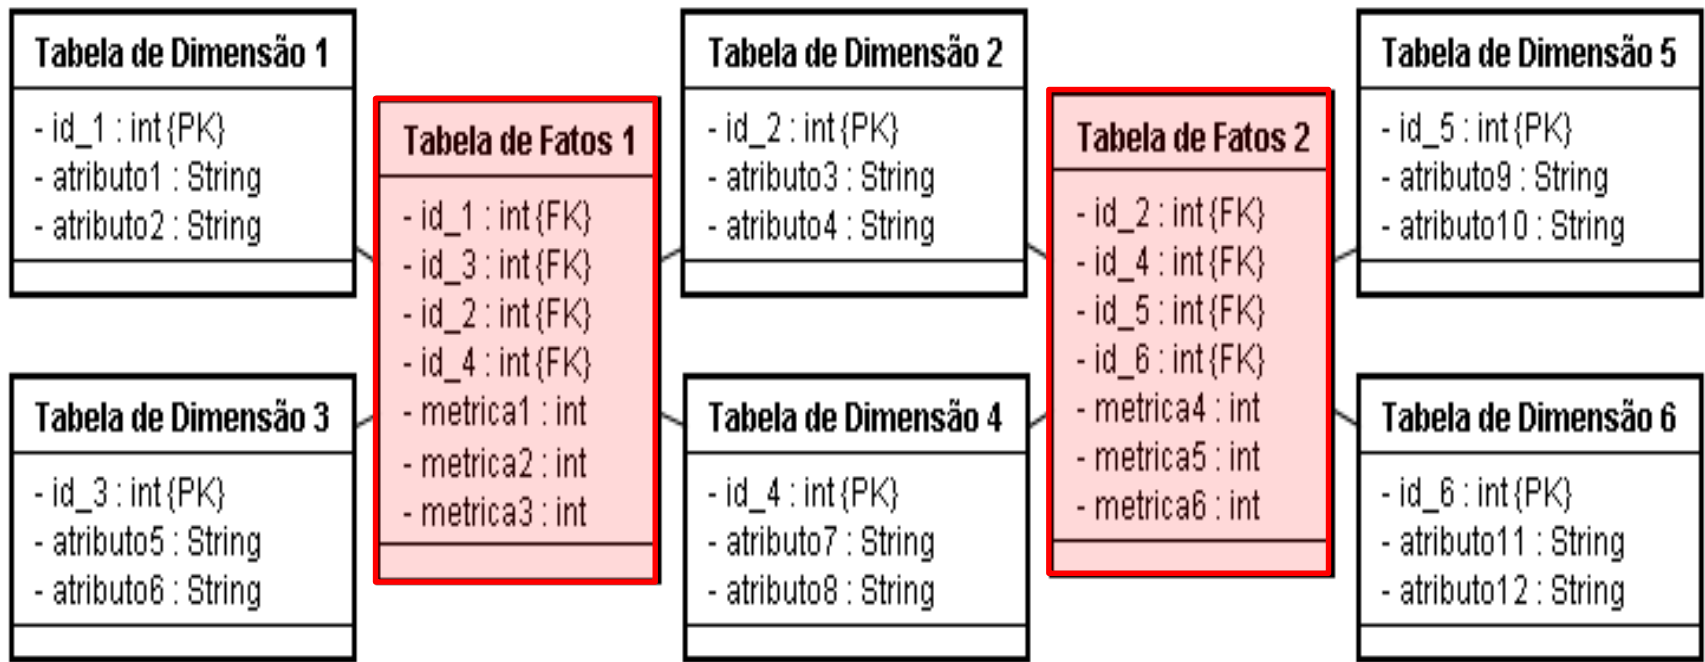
Tabela de Dimensão 1
- id_1 : int {PK}
- atributo1 : String
- atributo2 : String

Tabela de Dimensão 3
- id_3 : int {PK}
- atributo5 : String
- atributo6 : String

Tabela de Fatos 1
- id_1 : int {FK}
- id_3 : int {FK}
- id_2 : int {FK}
- id_4 : int {FK}
- metrica1 : int
- metrica2 : int
- metrica3 : int

Tabela de Dimensão 2
- id_2 : int {PK}
- atributo3 : String
- atributo4 : String

Tabela de Dimensão 4
- id_4 : int {PK}
- atributo7 : String
- atributo8 : String

Tabela de Fatos 2
- id_2 : int {FK}
- id_4 : int {FK}
- id_5 : int {FK}
- id_6 : int {FK}
- metrica4 : int
- metrica5 : int
- metrica6 : int

Tabela de Dimensão 5
- id_5 : int {PK}
- atributo9 : String
- atributo10 : String

Tabela de Dimensão 6
- id_6 : int {PK}
- atributo11 : String
- atributo12 : String